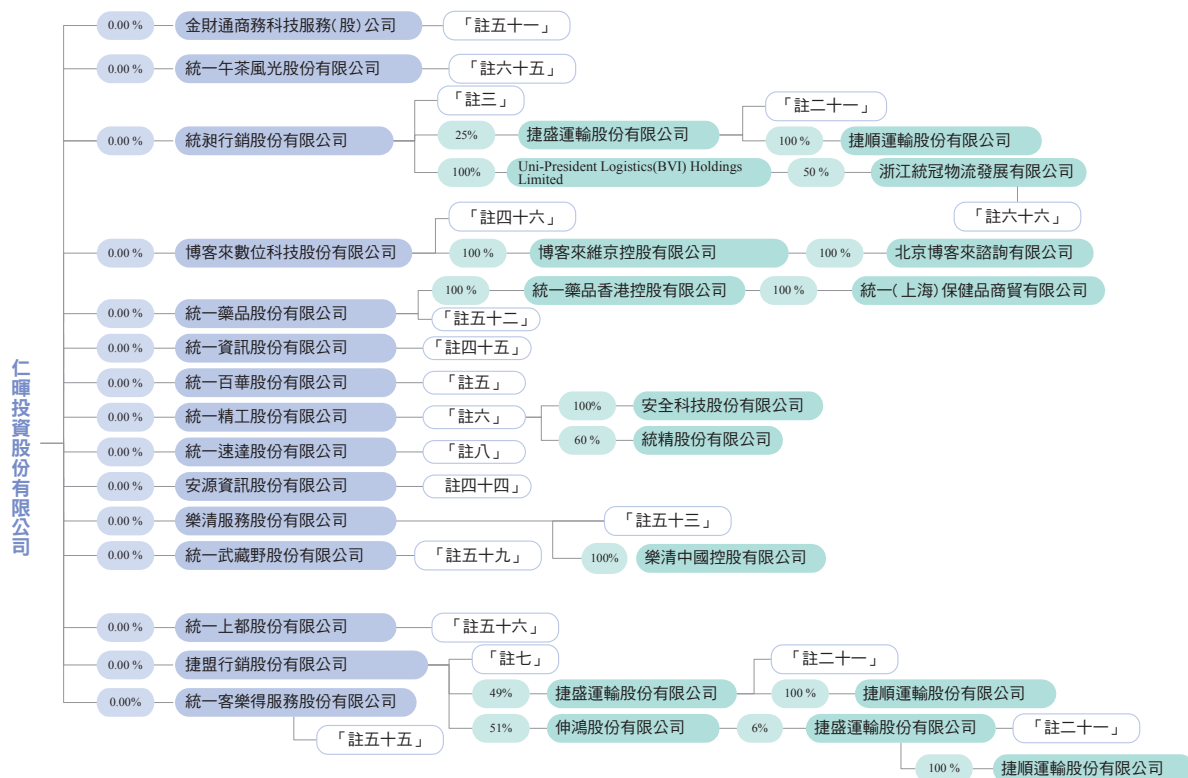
仁暉投資股份有限公司

0.00 % 金財通商務科技服務(股)公司 「註五十一」

0.00 % 統一午茶風光股份有限公司 「註六十五」

0.00 % 統昶行銷股份有限公司 「註三」
25% 捷盛運輸股份有限公司 「註二十一」 100 % 捷順運輸股份有限公司
100% Uni-President Logistics(BVI) Holdings Limited 50 % 浙江統冠物流發展有限公司 「註六十六」

0.00 % 博客來數位科技股份有限公司 「註四十六」 100 % 博客來維京控股有限公司 100 % 北京博客來諮詢有限公司

0.00 % 統一藥品股份有限公司 100 % 統一藥品香港控股有限公司 100 % 統一(上海)保健品商貿有限公司 「註五十二」

0.00 % 統一資訊股份有限公司 「註四十五」

0.00 % 統一百華股份有限公司 「註五」

0.00 % 統一精工股份有限公司 「註六」 100% 安全科技股份有限公司 60 % 統精股份有限公司

0.00 % 統一速達股份有限公司 「註八」

0.00 % 安源資訊股份有限公司 「註四十四」

0.00 % 樂清服務股份有限公司 「註五十三」 100% 樂清中國控股有限公司

0.00 % 統一武藏野股份有限公司 「註五十九」

0.00 % 統一上都股份有限公司 「註五十六」

0.00 % 捷盟行銷股份有限公司 「註七」
49% 捷盛運輸股份有限公司 「註二十一」 100 % 捷順運輸股份有限公司
51% 伸鴻股份有限公司 6% 捷盛運輸股份有限公司 「註二十一」 100 % 捷順運輸股份有限公司

0.00% 統一客樂得服務股份有限公司 「註五十五」